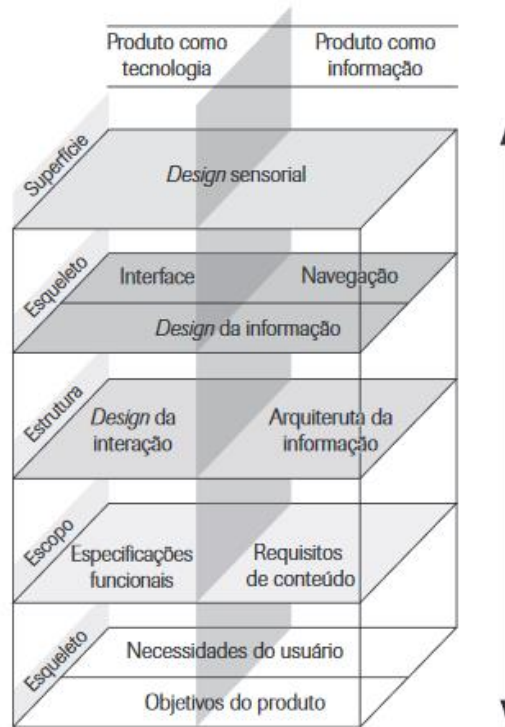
Produto como tecnologia

Produto como informação

Superfície

*Design* sensorial

Esqueleto

Interface

Navegação

*Design* da informação

Estrutura

*Design* da interação

Arquiteruta da informação

Escopo

Especificações funcionais

Requisitos de conteúdo

Esqueleto

Necessidades do usuário

Objetivos do produto